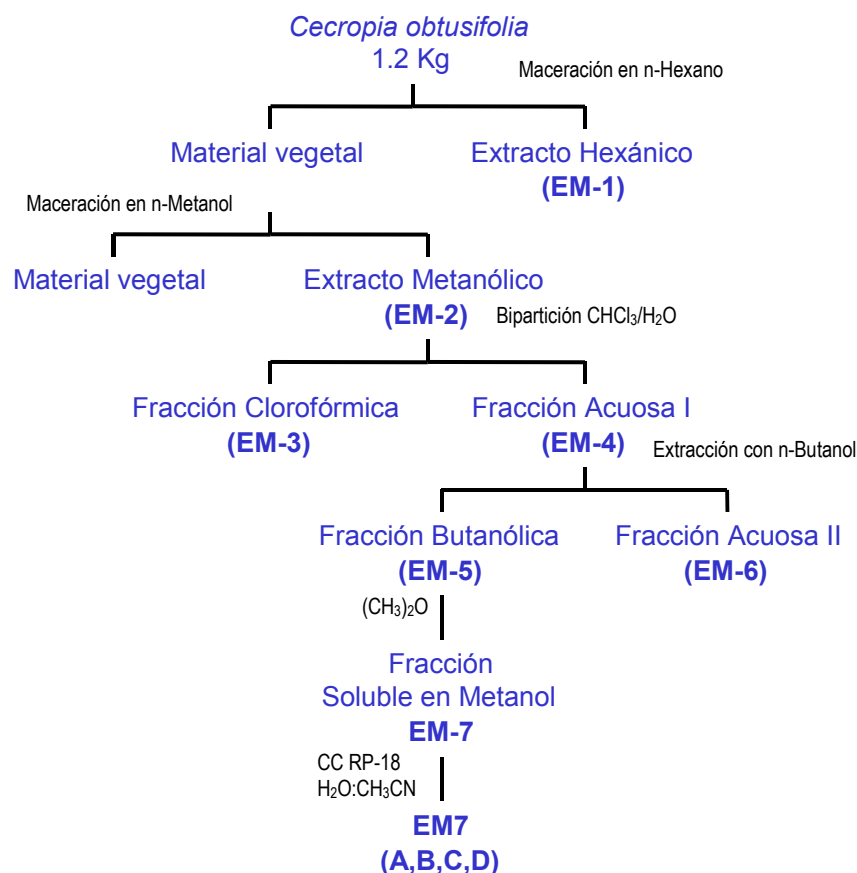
Cecropia obtusifolia
1.2 Kg

Maceración en n-Hexano

Material vegetal

Extracto Hexánico
(EM-1)

Maceración en n-Metanol

Material vegetal

Extracto Metanólico
(EM-2)

Bipartición $CHCl_3/H_2O$

Fracción Clorofórmica
(EM-3)

Fracción Acuosa I
(EM-4)

Extracción con n-Butanol

Fracción Butanólica
(EM-5)

Fracción Acuosa II
(EM-6)

$(CH_3)_2O$

Fracción
Soluble en Metanol
EM-7

CC RP-18
$H_2O:CH_3CN$

EM7
(A,B,C,D)